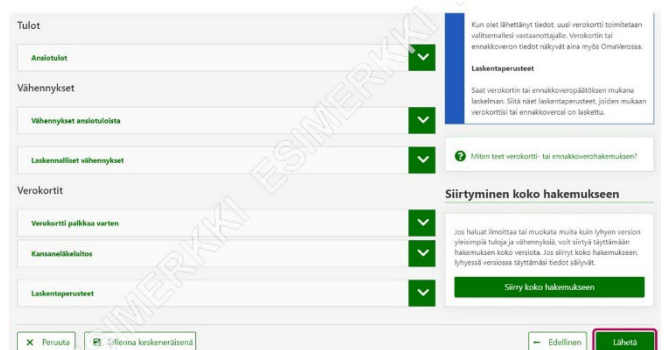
Tulot

Ansiotulot

Vähennykset

Vähennykset ansiotuloista

Laskennalliset vähennykset

Verokortit

Verokortti palkkaa varten

Kansaneläkelaitos

Laskentaperusteet

Kun olet lähettänyt tiedot, uusi verokortti toimitetaan valitsemallesi vastaanottajalle. Verokortin tai ennakkoveron tiedot näkyvät aina myös OmaVerossa.

Laskentaperusteet

Saat verokortin tai ennakkoveropäätöksen mukana laskelman. Siitä näet laskentaperusteet, joiden mukaan verokorttisi tai ennakkoverosi on laskettu.

Miten teet verokortti- tai ennakkoverohakemuksen?

Siirtyminen koko hakemukseen

Jos haluat ilmoittaa tai muokata muita kuin lyhyen version yleisimpiä tuloja ja vähennyksiä, voit siirtyä täyttämään hakemuksen koko versiota. Jos siirryt koko hakemukseen, lyhyessä versiossa täyttämäsi tiedot säilyvät.

Siirry koko hakemukseen

ESIMERKKI

✕ Peruuta

Tallenna keskeneräisenä

← Edellinen

Lähetä